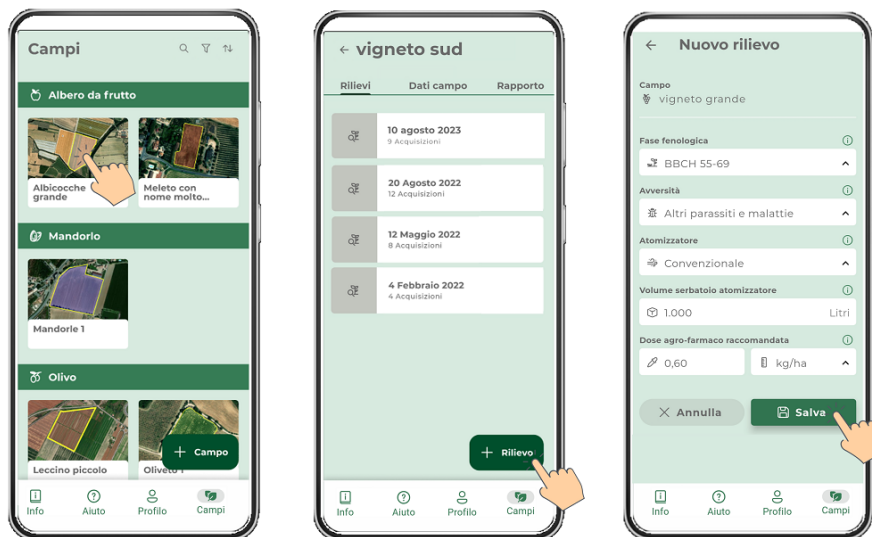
Campi

Albero da frutto

Albicocche grande

Meleto con nome molto...

Mandorlo

Mandorle 1

Olivo

Leccino piccolo

Oliveto 1

+ Campo

Info Aiuto Profilo Campi

← vigneto sud

Rilievi Dati campo Rapporto

10 agosto 2023
9 Acquisizioni

20 Agosto 2022
12 Acquisizioni

12 Maggio 2022
8 Acquisizioni

4 Febbraio 2022
4 Acquisizioni

+ Rilievo

Info Aiuto Profilo Campi

← Nuovo rilievo

Campo
vigneto grande

Fase fenologica
BBCH 55-69

Avversità
Altri parassiti e malattie

Atomizzatore
Convenzionale

Volume serbatoio atomizzatore
1.000 Litri

Dose agro-farmaco raccomandata
0,60 kg/ha

Annulla Salva

Info Aiuto Profilo Campi